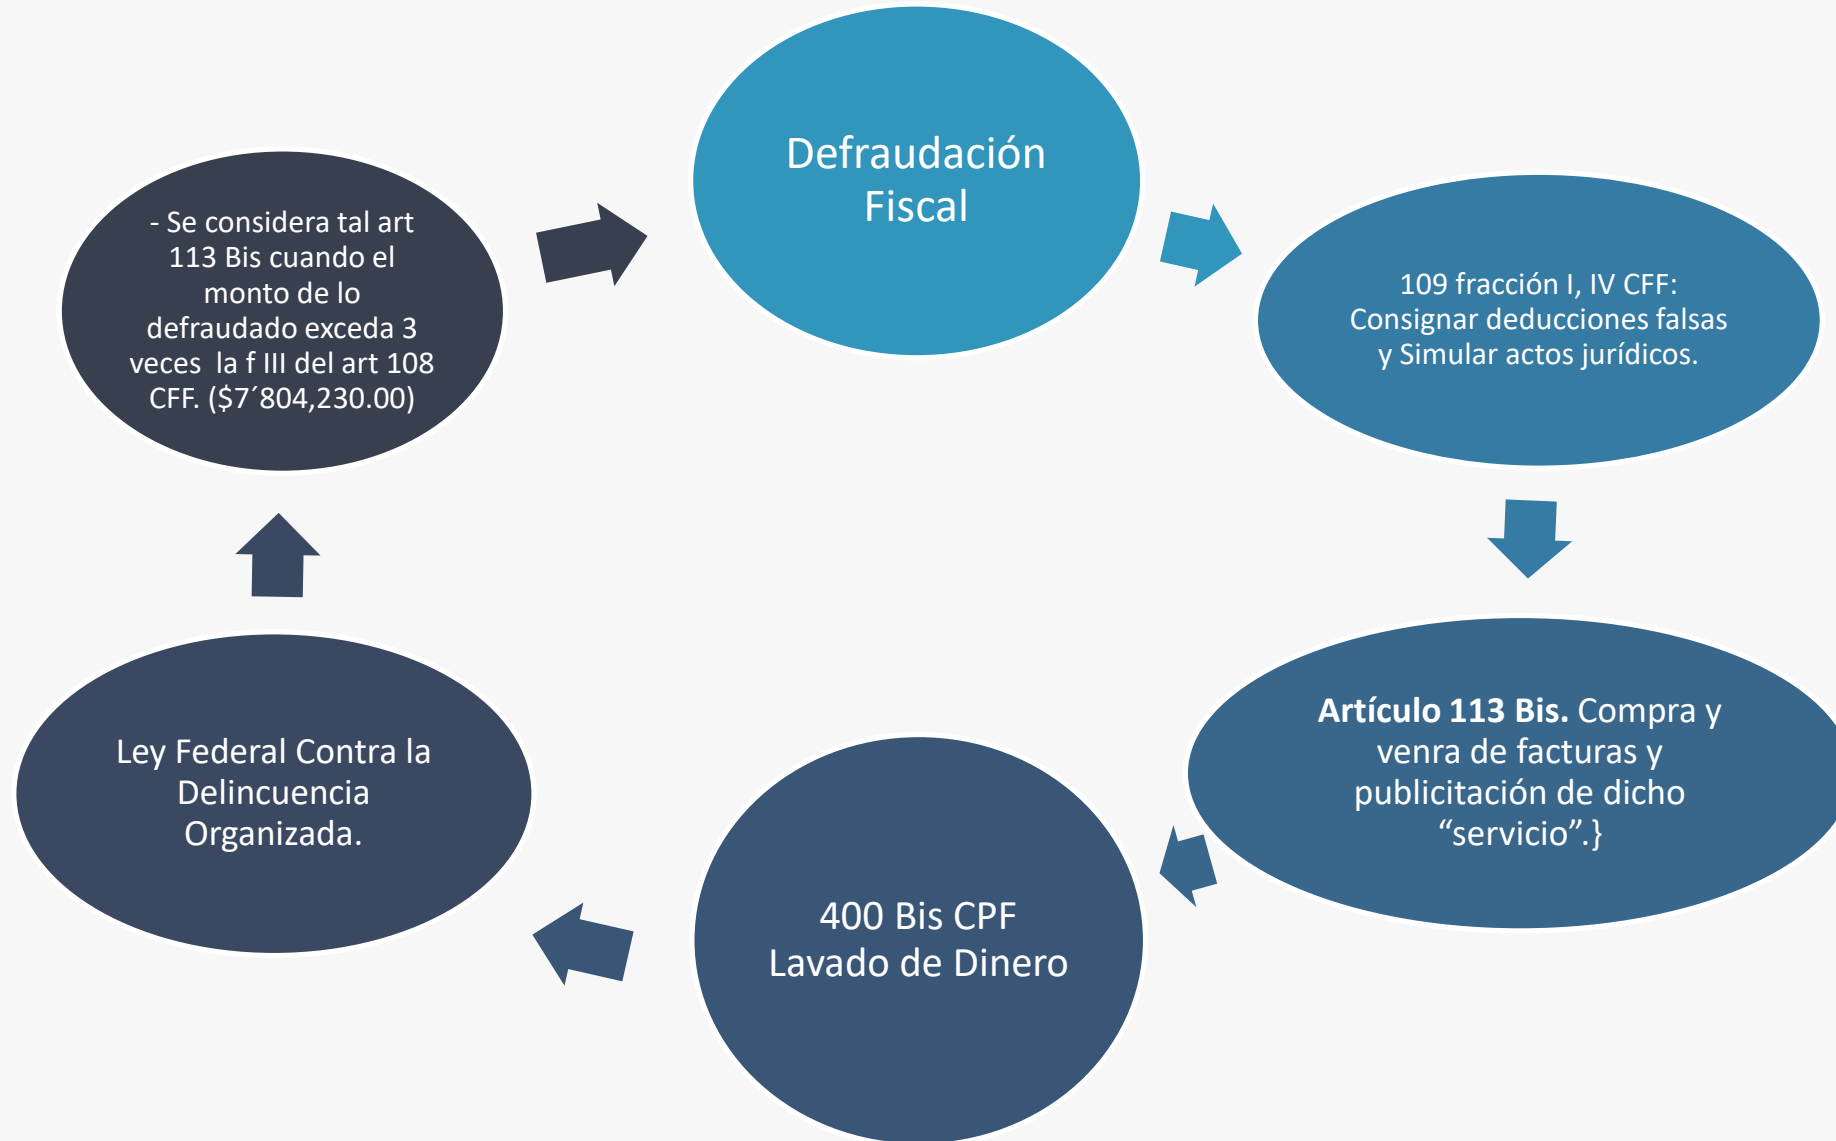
Defraudación Fiscal

109 fracción I, IV CFF: Consignar deducciones falsas y Simular actos jurídicos.

**Artículo 113 Bis.** Compra y venra de facturas y publicitación de dicho “servicio”.}

400 Bis CPF Lavado de Dinero

Ley Federal Contra la Delincuencia Organizada.

- Se considera tal art 113 Bis cuando el monto de lo defraudado exceda 3 veces la f III del art 108 CFF. ($7´804,230.00)